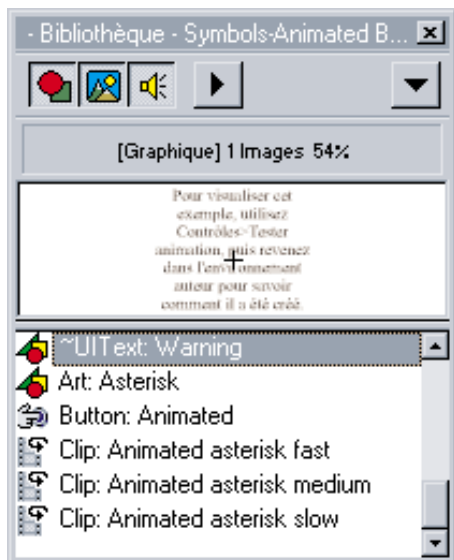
- Bibliothèque - Symbols-Animated B...

[Graphique] 1 Images 54%

Pour visualiser cet exemple, utilisez Contrôles>Tester animation, puis revenez dans l'environnement auteur pour savoir comment il a été créé.

~UIText: Warning
Art: Asterisk
Button: Animated
Clip: Animated asterisk fast
Clip: Animated asterisk medium
Clip: Animated asterisk slow